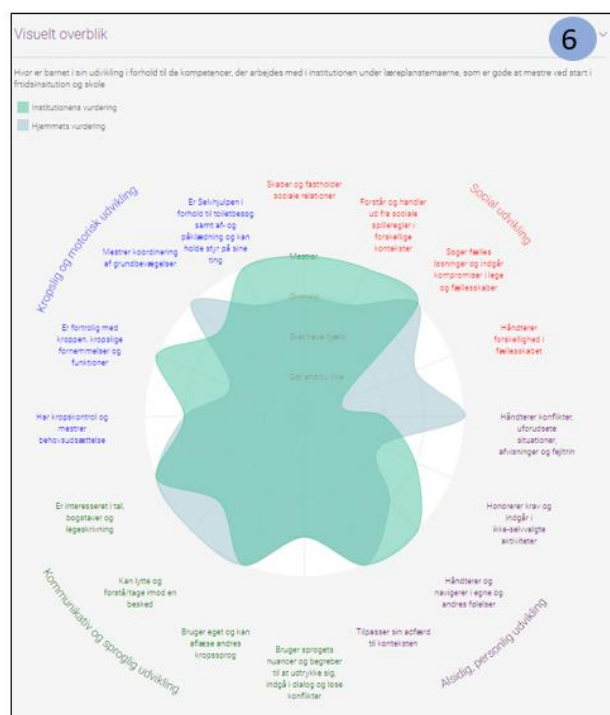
Visuelt overblik

6

Hvor er barnet i sin udvikling i forhold til de kompetencer, der arbejdes med i institutionen under læreplanstemaerne, som er gode at mestre ved start i fritidsinstitution og skole

Institutionens vurdering

Hjemmets vurdering

Kropslig og motorisk udvikling

Social udvikling

Kommunikativ og sproglig udvikling

Alsidig, personlig udvikling

Skaber og fastholder sociale relationer

Forstår og handler ud fra sociale spilleregler i forskellige kontekster

Søger fælles løsninger og indgår kompromiser i lege og fællesskaber

Håndterer forskellighed i fællesskabet

Håndterer konflikter, uforudsete situationer, afvisninger og fejltrin

Honorerer krav og indgår i ikke-selvvalgte aktiviteter

Håndterer og navigerer i egne og andres følelser

Tilpasser sin adfærd til konteksten

Bruger sprogets nuancer og begreber til at udtrykke sig, indgå i dialog og løse konflikter

Bruger eget og kan aflæse andres kropssprog

Kan lytte og forstå/tage imod en besked

Er interesseret i tal, bogstaver og legeskrivning

Har kropskontrol og mestrer behovsudsættelse

Er fortrolig med kroppen, kropslige fornemmelser og funktioner

Mestrer koordinering af grundbevægelser

Er Selvhjulpen i forhold til toiletbesøg samt af- og påklædning og kan holde styr på sine ting

Mestrer

Øvende

Øver med hjælp

Gør endnu ikke